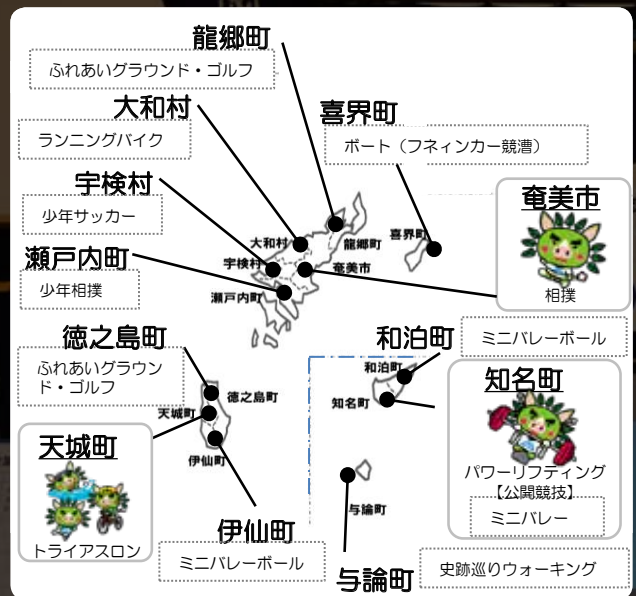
龍郷町
ふれあいグラウンド・ゴルフ

大和村
ランニングバイク

喜界町
ボート（フネィンカー競漕）

宇検村
少年サッカー

奄美市
相撲

瀬戸内町
少年相撲

大和村
宇検村
龍郷町
喜界町
奄美市
瀬戸内町

徳之島町
ふれあいグラウンド・ゴルフ

和泊町
ミニバレーボール

知名町
パワーリフティング【公開競技】
ミニバレー

徳之島町
天城町
伊仙町
和泊町
知名町
与論町

天城町
トライアスロン

伊仙町
ミニバレーボール

与論町
史跡巡りウォーキング